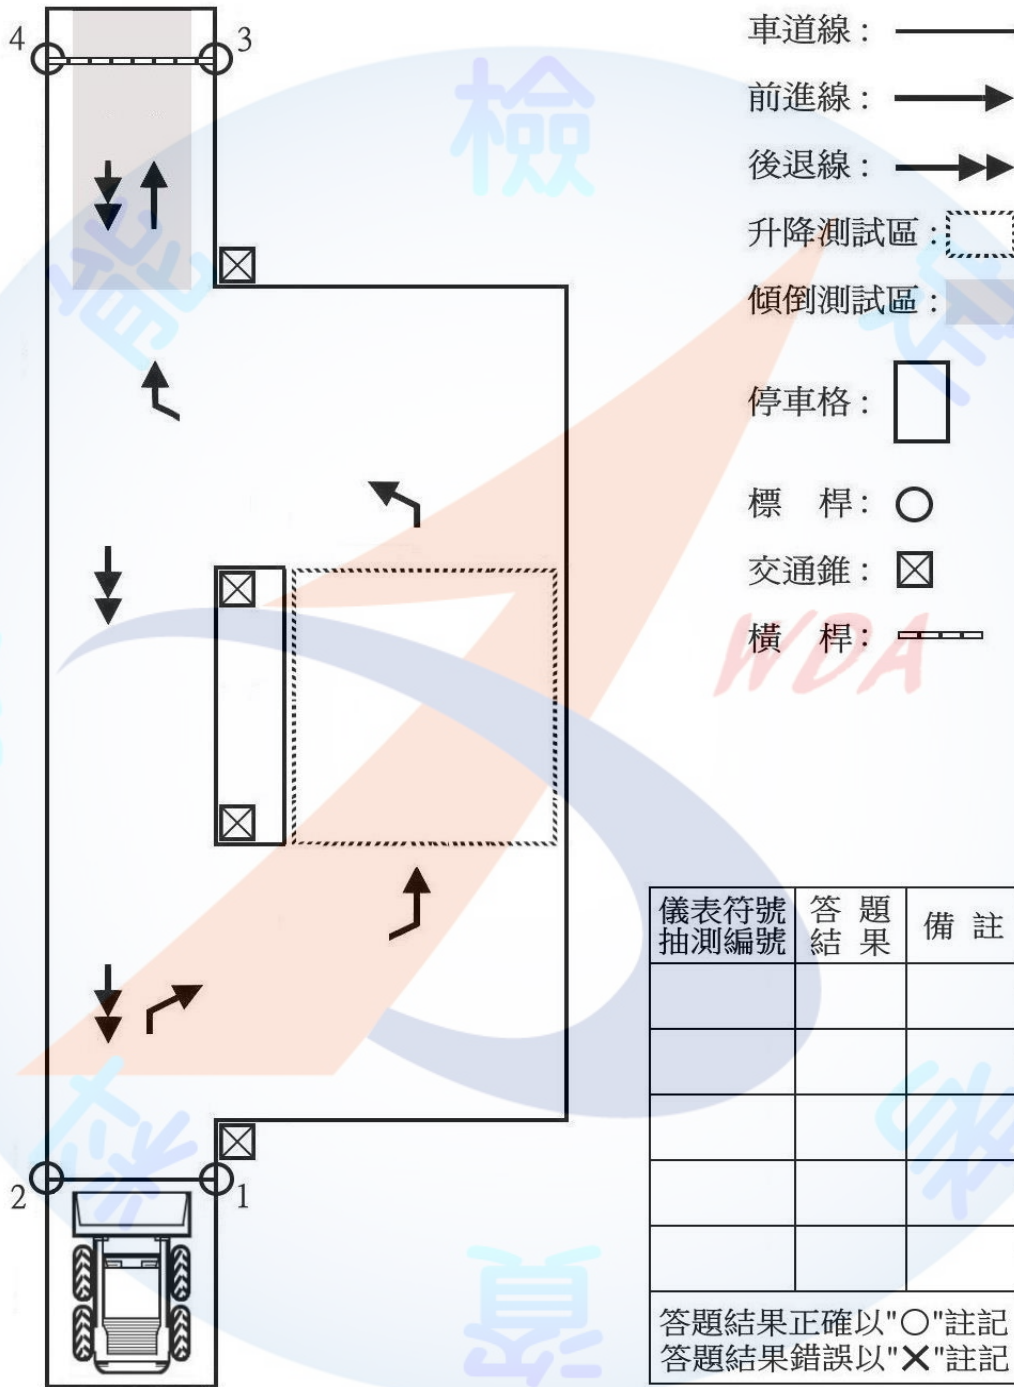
4

3

車道線：

前進線：

後退線：

升降測試區：

傾倒測試區：

停車格：

標 桿：

交通錐：

橫 桿：

| 儀表符號 抽測編號 | 答題 結果 | 備 註 |
|---|---|---|
| | | |
| | | |
| | | |
| | | |
| | | |

答題結果正確以"○"註記
答題結果錯誤以"✕"註記

2

1